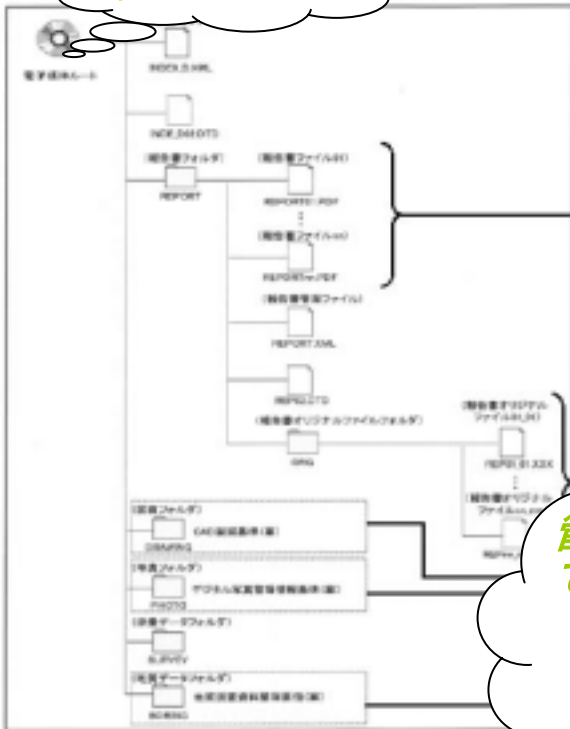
電子媒体ルート

INDEX_D.XML

INDE_D03.DTD

(報告書フォルダ)
REPORT

(報告書ファイル01)
REPORT01.PDF
⋮
(報告書ファイルnn)
REPORTnn.PDF

(報告書管理ファイル)
REPORT.XML

REP03.DTD

(報告書オリジナルファイルフォルダ)
ORG

(報告書オリジナルファイル01_01)
REP01_01.XXX
⋮
(報告書オリジナルファイルnn_nn)
REPnn_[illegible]

(図面フォルダ)
CAD製図基準(案)
DRAWING

(写真フォルダ)
デジタル写真管理情報基準(案)
PHOTO

(測量データフォルダ)
SURVEY

(地質データフォルダ)
地質調査資料整理要領(案)
BORING

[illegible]